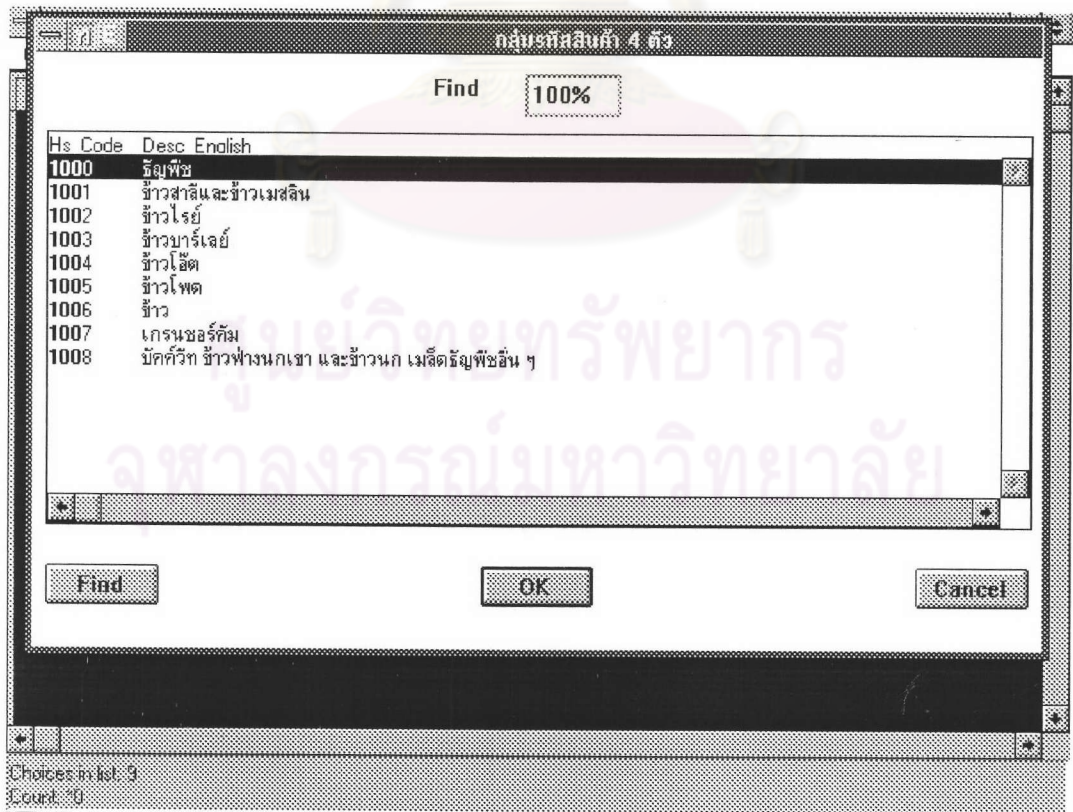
กลุ่มรหัสสินค้า 4 ตัว

Find 100%

| Hs Code | Desc English |
|---|---|
| 1000 | ธัญพืช |
| 1001 | ข้าวสาลีและข้าวเมสลิน |
| 1002 | ข้าวไรย์ |
| 1003 | ข้าวบาร์เลย์ |
| 1004 | ข้าวโอ๊ต |
| 1005 | ข้าวโพด |
| 1006 | ข้าว |
| 1007 | เกรนซอร์กัม |
| 1008 | บัคควีท ข้าวฟ่างนกเขา และข้าวนก เมล็ดธัญพืชอื่น ๆ |

Find OK Cancel

ศูนย์วิทยทรัพยากร
จุฬาลงกรณ์มหาวิทยาลัย

Choices in list: 9
Count: 0